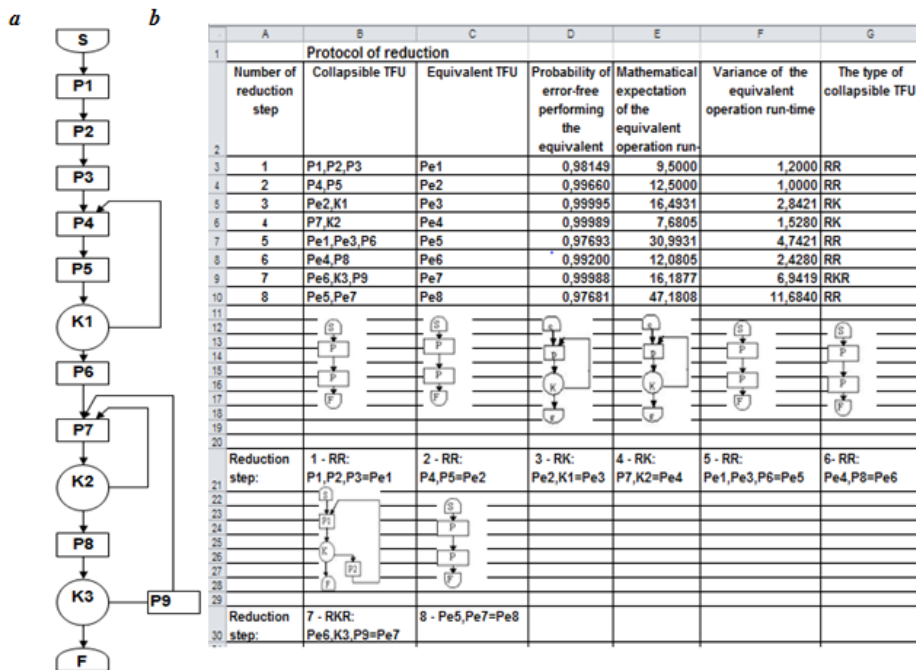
a

S
P1
P2
P3
P4
P5
K1
P6
P7
K2
P8
K3
P9
F

b

| | A | B | C | D | E | F | G |
|---|---|---|---|---|---|---|---|
| 1 | | Protocol of reduction | | | | | |
| 2 | Number of reduction step | Collapsible TFU | Equivalent TFU | Probability of error-free performing the equivalent | Mathematical expectation of the equivalent operation run- | Variance of the equivalent operation run-time | The type of collapsible TFU |
| 3 | 1 | P1,P2,P3 | Pe1 | 0,98149 | 9,5000 | 1,2000 | RR |
| 4 | 2 | P4,P5 | Pe2 | 0,99660 | 12,5000 | 1,0000 | RR |
| 5 | 3 | Pe2,K1 | Pe3 | 0,99995 | 16,4931 | 2,8421 | RK |
| 6 | 4 | P7,K2 | Pe4 | 0,99989 | 7,6805 | 1,5280 | RK |
| 7 | 5 | Pe1,Pe3,P6 | Pe5 | 0,97693 | 30,9931 | 4,7421 | RR |
| 8 | 6 | Pe4,P8 | Pe6 | 0,99200 | 12,0805 | 2,4280 | RR |
| 9 | 7 | Pe6,K3,P9 | Pe7 | 0,99988 | 16,1877 | 6,9419 | RKR |
| 10 | 8 | Pe5,Pe7 | Pe8 | 0,97681 | 47,1808 | 11,6840 | RR |

11
12 S S S S S S
13 P P P P P P
14 K K
15 P P P P
16
17 F F F F F F
18
19
20

| 21 | Reduction step: | 1 - RR: P1,P2,P3=Pe1 | 2 - RR: P4,P5=Pe2 | 3 - RK: Pe2,K1=Pe3 | 4 - RK: P7,K2=Pe4 | 5 - RR: Pe1,Pe3,P6=Pe5 | 6- RR: Pe4,P8=Pe6 |
|---|---|---|---|---|---|---|---|

22 S S
23 P1 P
24
25 K P
26 P2
27 F F
28
29

| 30 | Reduction step: | 7 - RKR: Pe6,K3,P9=Pe7 | 8 - Pe5,Pe7=Pe8 |
|---|---|---|---|